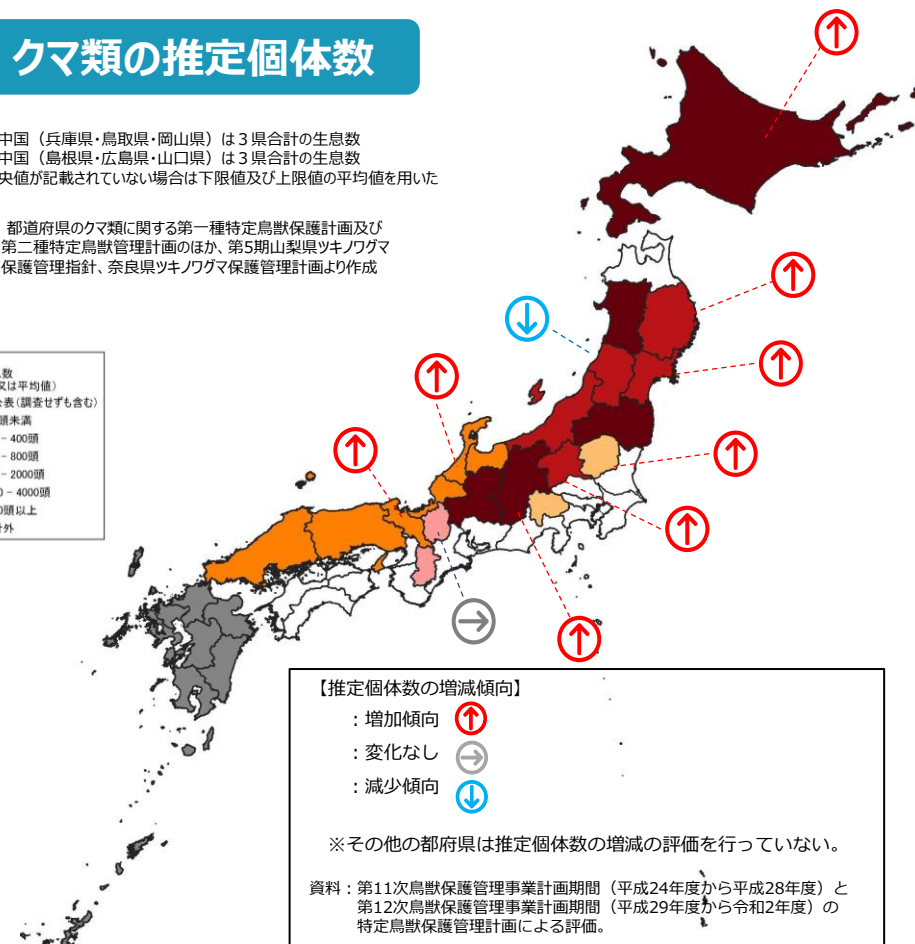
クマ類の推定個体数

中国（兵庫県・鳥取県・岡山県）は３県合計の生息数
中国（島根県・広島県・山口県）は３県合計の生息数
央値が記載されていない場合は下限値及び上限値の平均値を用いた

都道府県のクマ類に関する第一種特定鳥獣保護計画及び第二種特定鳥獣管理計画のほか、第5期山梨県ツキノワグマ保護管理指針、奈良県ツキノワグマ保護管理計画より作成

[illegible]数
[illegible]又は平均値）
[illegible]表（調査せずも含む）
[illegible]頭未満
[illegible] – 400頭
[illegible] – 800頭
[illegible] – 2000頭
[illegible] – 4000頭
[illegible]頭以上
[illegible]外

【推定個体数の増減傾向】
：増加傾向
：変化なし
：減少傾向

※その他の都府県は推定個体数の増減の評価を行っていない。

資料：第11次鳥獣保護管理事業計画期間（平成24年度から平成28年度）と第12次鳥獣保護管理事業計画期間（平成29年度から令和2年度）の特定鳥獣保護管理計画による評価。